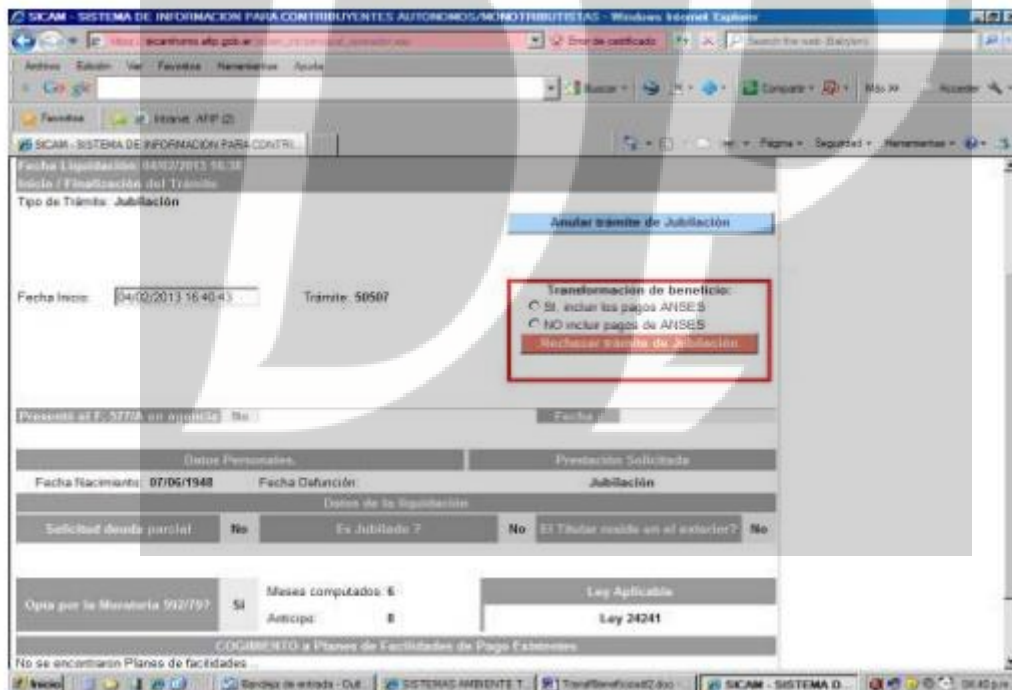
SICAM - SISTEMA DE INFORMACION PARA CONTRIBUYENTES AUTONOMOS/MONOTRIBUTISTAS - Windows Internet Explorer

https://sicamhomo.afip.gob.ar/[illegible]

Error de certificado

Archivo Edición Ver Favoritos Herramientas Ayuda

Google

Buscar

Compartir

Más »

Acceder

Favoritos

Intranet AFIP (2)

SICAM - SISTEMA DE INFORMACION PARA CONTRI...

Página Seguridad Herramientas

Fecha Liquidación: 04/02/2013 16:38

Inicio / Finalización del Trámite

Tipo de Trámite: Jubilación

Anular trámite de Jubilación

Fecha Inicio: 04/02/2013 16:40:43

Trámite: 50507

Transformacion de beneficio:

SI, incluir los pagos ANSES

NO incluir pagos de ANSES

Rechazar trámite de Jubilación

Presentó el F. 577/A en agencia: No

Fecha

Datos Personales

Prestación Solicitada

Fecha Nacimiento: 07/06/1948

Fecha Defunción:

Jubilación

Datos de la liquidación

Solicitud deuda parcial

No

Es Jubilado ?

No

El Titular reside en el exterior?

No

Opta por la Moratoria 992/79?

SI

Meses computados: 6

Anticipo: 8

Ley Aplicable

Ley 24241

ACOGIMIENTO a Planes de Facilidades de Pago Existentes

No se encontraron Planes de facilidades

Inicio

Bandeja de entrada - Out...

SISTEMAS AMBIENTE T...

TransfBeneficios02.doc

SICAM - SISTEMA D...

04:40 p.m.